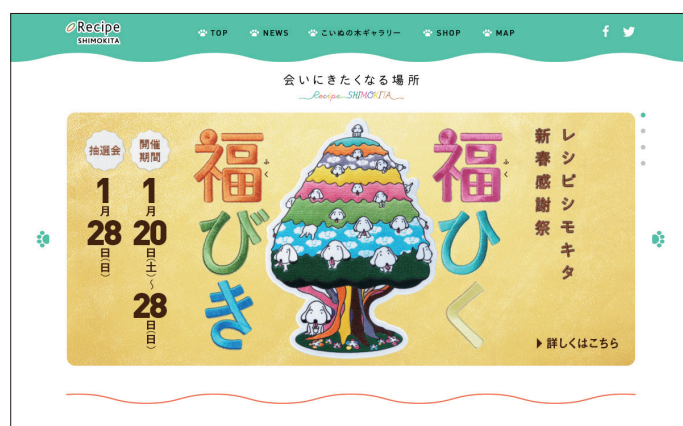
Recipe SHIMOKITA

TOP NEWS こいぬの木ギャラリー SHOP MAP

会いにきたくなる場所
Recipe SHIMOKITA

抽選会
1月28日(日)

開催期間
1月20日(土)~28日(日)

福びき

福ひく

ふく

ふく

レシピシモキタ
新春感謝祭

詳しくはこちら